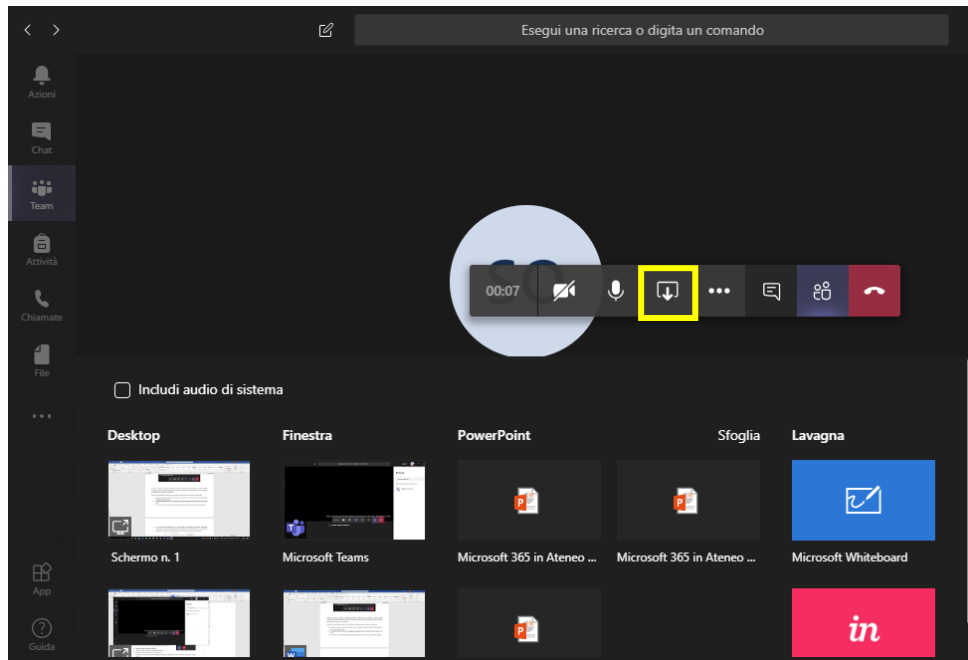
Esegui una ricerca o digita un comando

Azioni

Chat

Team

Attività

Chiamate

File

...

App

Guida

SO

00:07

Includi audio di sistema

Desktop

Finestra

PowerPoint

Sfoglia

Lavagna

Schermo n. 1

Microsoft Teams

Microsoft 365 in Ateneo ...

Microsoft 365 in Ateneo ...

Microsoft Whiteboard

in